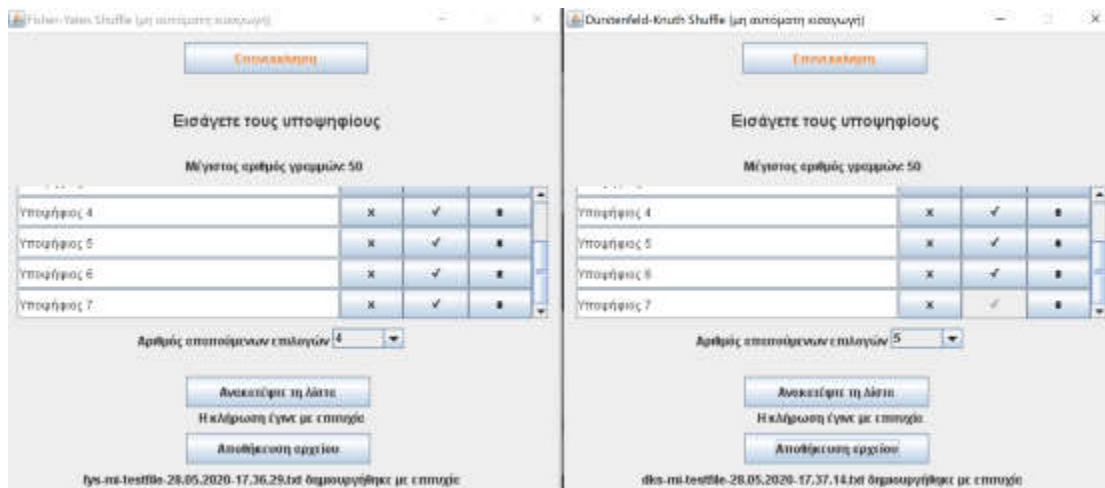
Fisher-Yates Shuffle (μη αυτόματη εισαγωγή)

Επιστροφή

Εισάγετε τους υποψηφίους

Μέγιστος αριθμός γραμμών: 50

| | | | |
|---|---|---|---|
| Υποψήφιος 4 | × | ✓ | ■ |
| Υποψήφιος 5 | × | ✓ | ■ |
| Υποψήφιος 6 | × | ✓ | ■ |
| Υποψήφιος 7 | × | ✓ | ■ |

Αριθμός αποτούμενων επιλογών 4

Ανακατέψτε τη λίστα

Η κλήρωση έγινε με επιτυχία

Αποθήκευση αρχείου

fys-mi-testfile-28.05.2020-17.36.29.txt δημιουργήθηκε με επιτυχία

Durstenfeld-Knuth Shuffle (μη αυτόματη εισαγωγή)

Επιστροφή

Εισάγετε τους υποψηφίους

Μέγιστος αριθμός γραμμών: 50

| | | | |
|---|---|---|---|
| Υποψήφιος 4 | × | ✓ | ■ |
| Υποψήφιος 5 | × | ✓ | ■ |
| Υποψήφιος 6 | × | ✓ | ■ |
| Υποψήφιος 7 | × | ✓ | ■ |

Αριθμός αποτούμενων επιλογών 5

Ανακατέψτε τη λίστα

Η κλήρωση έγινε με επιτυχία

Αποθήκευση αρχείου

dks-mi-testfile-28.05.2020-17.37.14.txt δημιουργήθηκε με επιτυχία